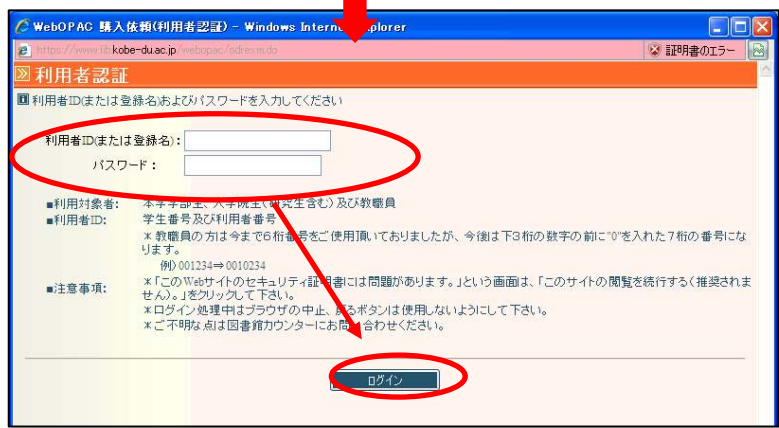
WebOPAC 購入依頼(利用者認証) - Windows Internet Explorer

https://www.lib.kobe-u.ac.jp/webopac/odrexm.do

証明書のエラー

利用者認証

利用者ID(または登録名)およびパスワードを入力してください

利用者ID(または登録名):

パスワード:

■利用対象者: 本学学部生、大学院生(研究生含む)及び教職員

■利用者ID: 学生番号及び利用者番号

＊教職員の方は今まで6桁番号をご使用頂いておりましたが、今後は下3桁の数字の前に"0"を入れた7桁の番号になります。

例) 001234⇒0010234

■注意事項: ＊「このWebサイトのセキュリティ証明書には問題があります。」という画面は、「このサイトの閲覧を続行する(推奨されません)。」をクリックして下さい。

＊ログイン処理中はブラウザの中止、戻るボタンは使用しないようにして下さい。

＊ご不明な点は図書館カウンターにお問い合わせください。

ログイン